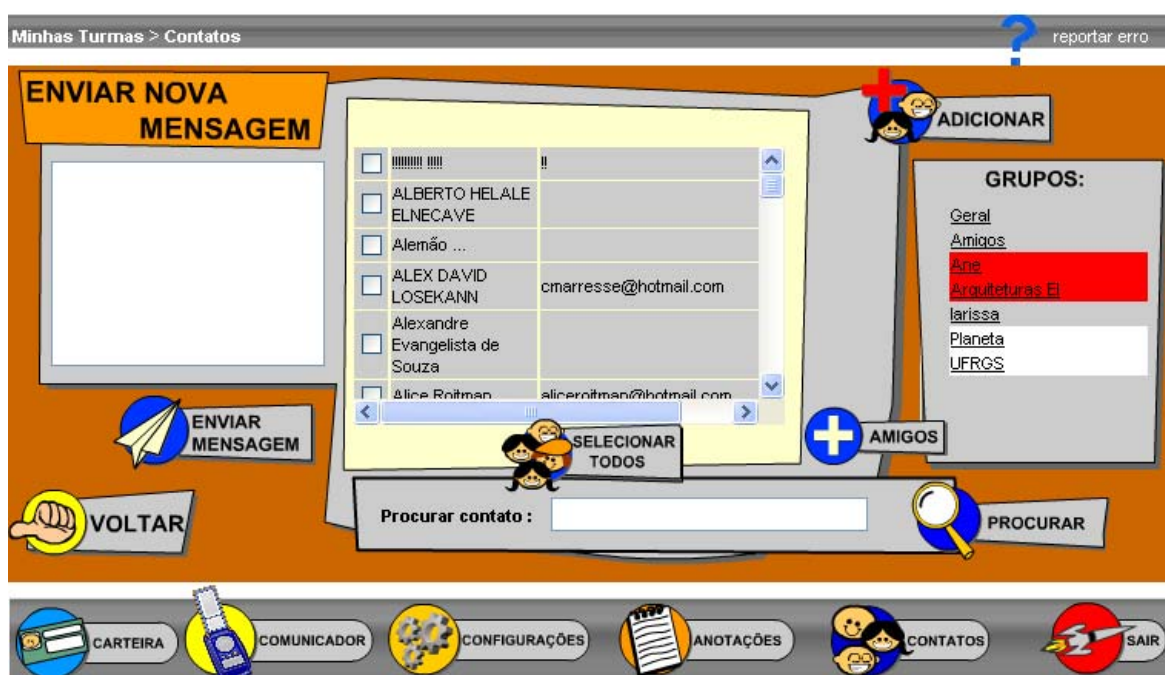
Minhas Turmas > Contatos

reportar erro

ENVIAR NOVA MENSAGEM

| | !!!!!!!!! !!!! | ! |
|---|---|---|
| | ALBERTO HELALE ELNECAVE | |
| | Alemão ... | |
| | ALEX DAVID LOSEKANN | cmarresse@hotmail.com |
| | Alexandre Evangelista de Souza | |
| | Alice Roitman | aliceroitman@hotmail.com |

ADICIONAR

GRUPOS:

Geral
Amigos
Ane
Arquiteturas El
larissa
Planeta
UFRGS

ENVIAR MENSAGEM

SELECIONAR TODOS

AMIGOS

VOLTAR

Procurar contato :

PROCURAR

CARTEIRA
COMUNICADOR
CONFIGURAÇÕES
ANOTAÇÕES
CONTATOS
SAIR